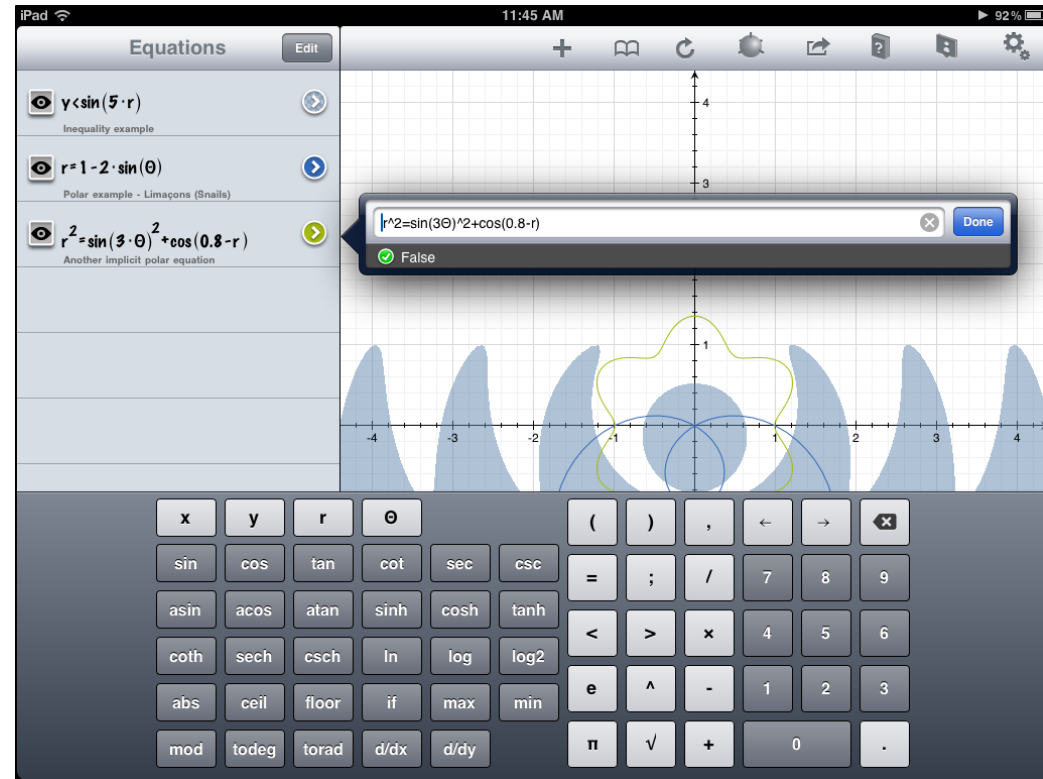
iPad 11:45 AM 92%

Equations Edit

$y<\sin(5\cdot r)$
Inequality example

$r=1-2\cdot\sin(\Theta)$
Polar example - Limaçons (Snails)

$r^2=\sin(3\cdot\Theta)^2+\cos(0.8-r)$
Another implicit polar equation

r^2=sin(3Θ)^2+cos(0.8-r)
Done
False

4
3
1
-4 -3 -2 -1 1 2 3 4

| x | y | r | Θ | | |
|---|---|---|---|---|---|
| sin | cos | tan | cot | sec | csc |
| asin | acos | atan | sinh | cosh | tanh |
| coth | sech | csch | ln | log | log2 |
| abs | ceil | floor | if | max | min |
| mod | todeg | torad | d/dx | d/dy | |

| ( | ) | , | ← | → | ⌫ |
|---|---|---|---|---|---|
| = | ; | / | 7 | 8 | 9 |
| < | > | × | 4 | 5 | 6 |
| e | ^ | - | 1 | 2 | 3 |
| π | √ | + | 0 | | . |